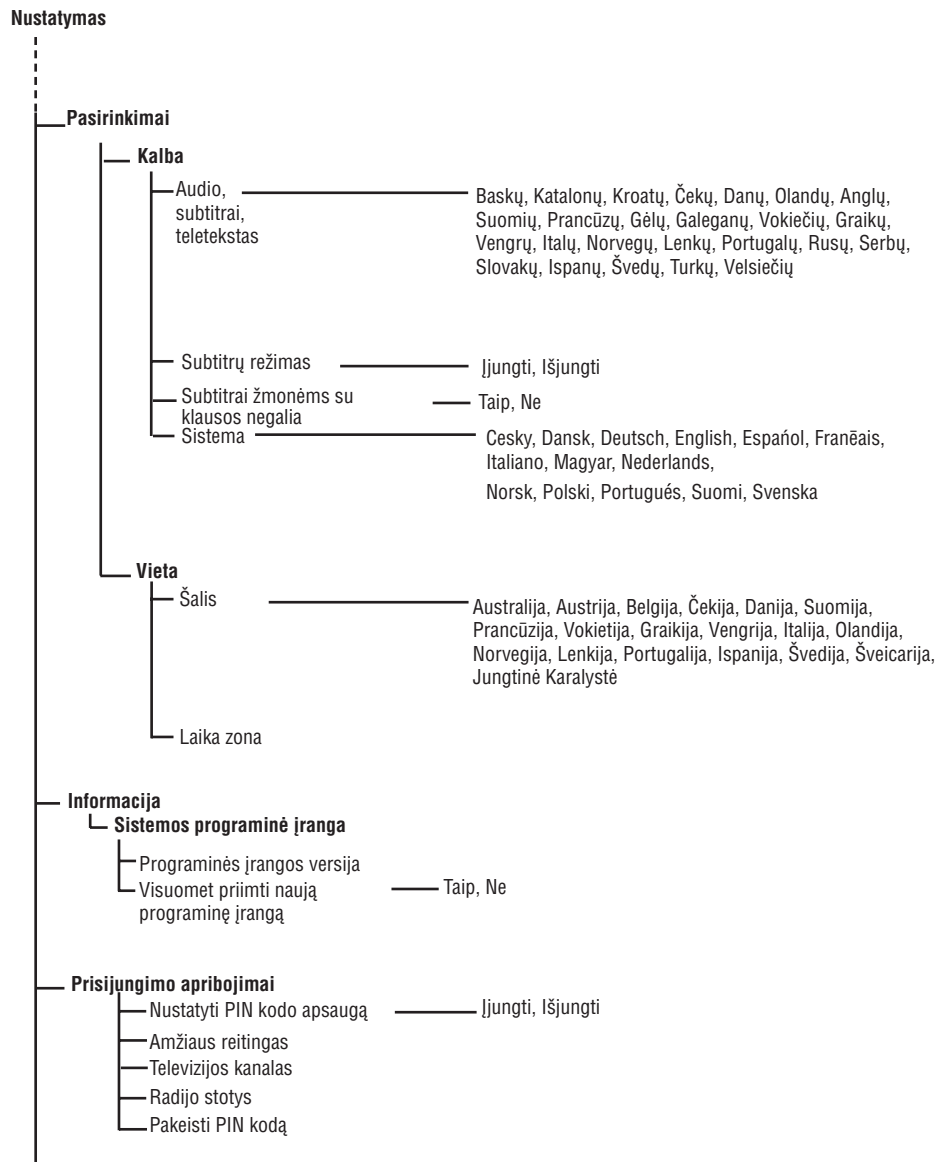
Nustatymas

Pasirinkimai

Kalba

Audio, subtitrai, teletekstas

Baskų, Katalonų, Kroatų, Čekų, Danų, Olandų, Anglų, Suomių, Prancūzų, Gėlų, Galeganų, Vokiečių, Graikų, Vengrų, Italų, Norvegų, Lenkų, Portugalų, Rusų, Serbų, Slovakų, Ispanų, Švedų, Turkų, Velsiečių

Subtitrų režimas

Įjungti, Išjungti

Subtitrai žmonėms su klausos negalia

Taip, Ne

Sistema

Cesky, Dansk, Deutsch, English, Espańol, Franēais, Italiano, Magyar, Nederlands, Norsk, Polski, Portugués, Suomi, Svenska

Vieta

Šalis

Australija, Austrija, Belgija, Čekija, Danija, Suomija, Prancūzija, Vokietija, Graikija, Vengrija, Italija, Olandija, Norvegija, Lenkija, Portugalija, Ispanija, Švedija, Šveicarija, Jungtinė Karalystė

Laika zona

Informacija

Sistemos programinė įranga

Programinės įrangos versija

Visuomet priimti naują programinę įrangą

Taip, Ne

Prisijungimo apribojimai

Nustatyti PIN kodo apsaugą

Įjungti, Išjungti

Amžiaus reitingas

Televizijos kanalas

Radijo stotys

Pakeisti PIN kodą